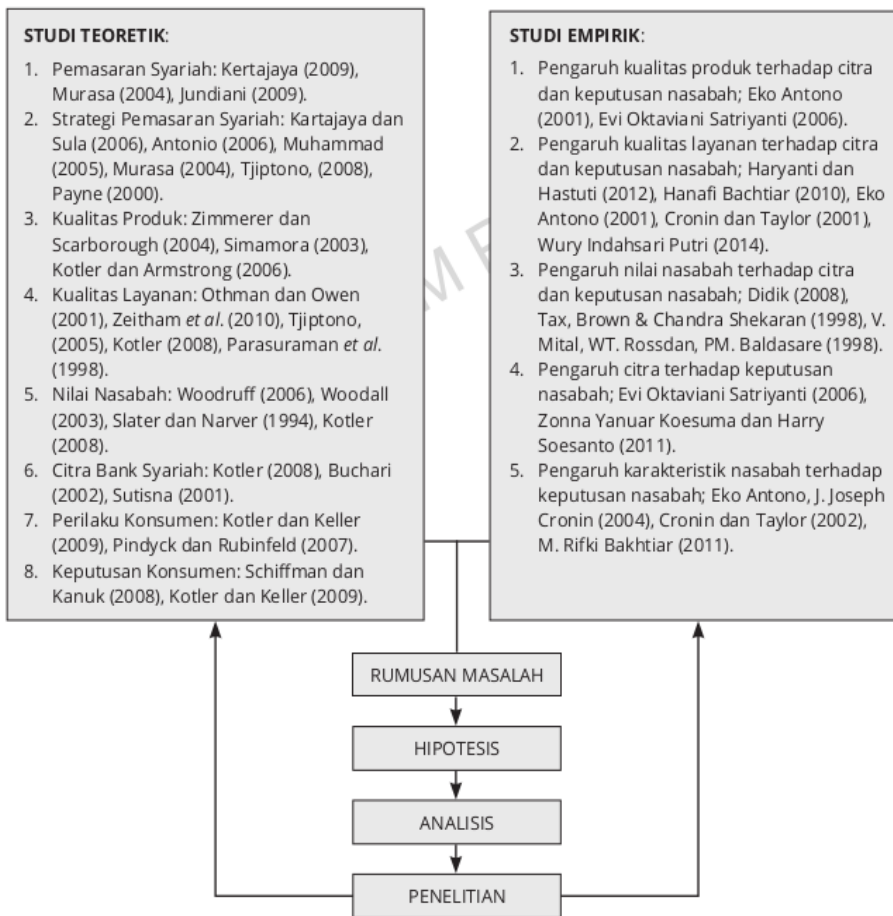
**STUDI TEORETIK**:

1. Pemasaran Syariah: Kertajaya (2009), Murasa (2004), Jundiani (2009).
2. Strategi Pemasaran Syariah: Kartajaya dan Sula (2006), Antonio (2006), Muhammad (2005), Murasa (2004), Tjiptono, (2008), Payne (2000).
3. Kualitas Produk: Zimmerer dan Scarborough (2004), Simamora (2003), Kotler dan Armstrong (2006).
4. Kualitas Layanan: Othman dan Owen (2001), Zeitham *et al*. (2010), Tjiptono, (2005), Kotler (2008), Parasuraman *et al*. (1998).
5. Nilai Nasabah: Woodruff (2006), Woodall (2003), Slater dan Narver (1994), Kotler (2008).
6. Citra Bank Syariah: Kotler (2008), Buchari (2002), Sutisna (2001).
7. Perilaku Konsumen: Kotler dan Keller (2009), Pindyck dan Rubinfeld (2007).
8. Keputusan Konsumen: Schiffman dan Kanuk (2008), Kotler dan Keller (2009).

**STUDI EMPIRIK**:

1. Pengaruh kualitas produk terhadap citra dan keputusan nasabah; Eko Antono (2001), Evi Oktaviani Satriyanti (2006).
2. Pengaruh kualitas layanan terhadap citra dan keputusan nasabah; Haryanti dan Hastuti (2012), Hanafi Bachtiar (2010), Eko Antono (2001), Cronin dan Taylor (2001), Wury Indahsari Putri (2014).
3. Pengaruh nilai nasabah terhadap citra dan keputusan nasabah; Didik (2008), Tax, Brown & Chandra Shekaran (1998), V. Mital, WT. Rossdan, PM. Baldasare (1998).
4. Pengaruh citra terhadap keputusan nasabah; Evi Oktaviani Satriyanti (2006), Zonna Yanuar Koesuma dan Harry Soesanto (2011).
5. Pengaruh karakteristik nasabah terhadap keputusan nasabah; Eko Antono, J. Joseph Cronin (2004), Cronin dan Taylor (2002), M. Rifki Bakhtiar (2011).

RUMUSAN MASALAH

HIPOTESIS

ANALISIS

PENELITIAN